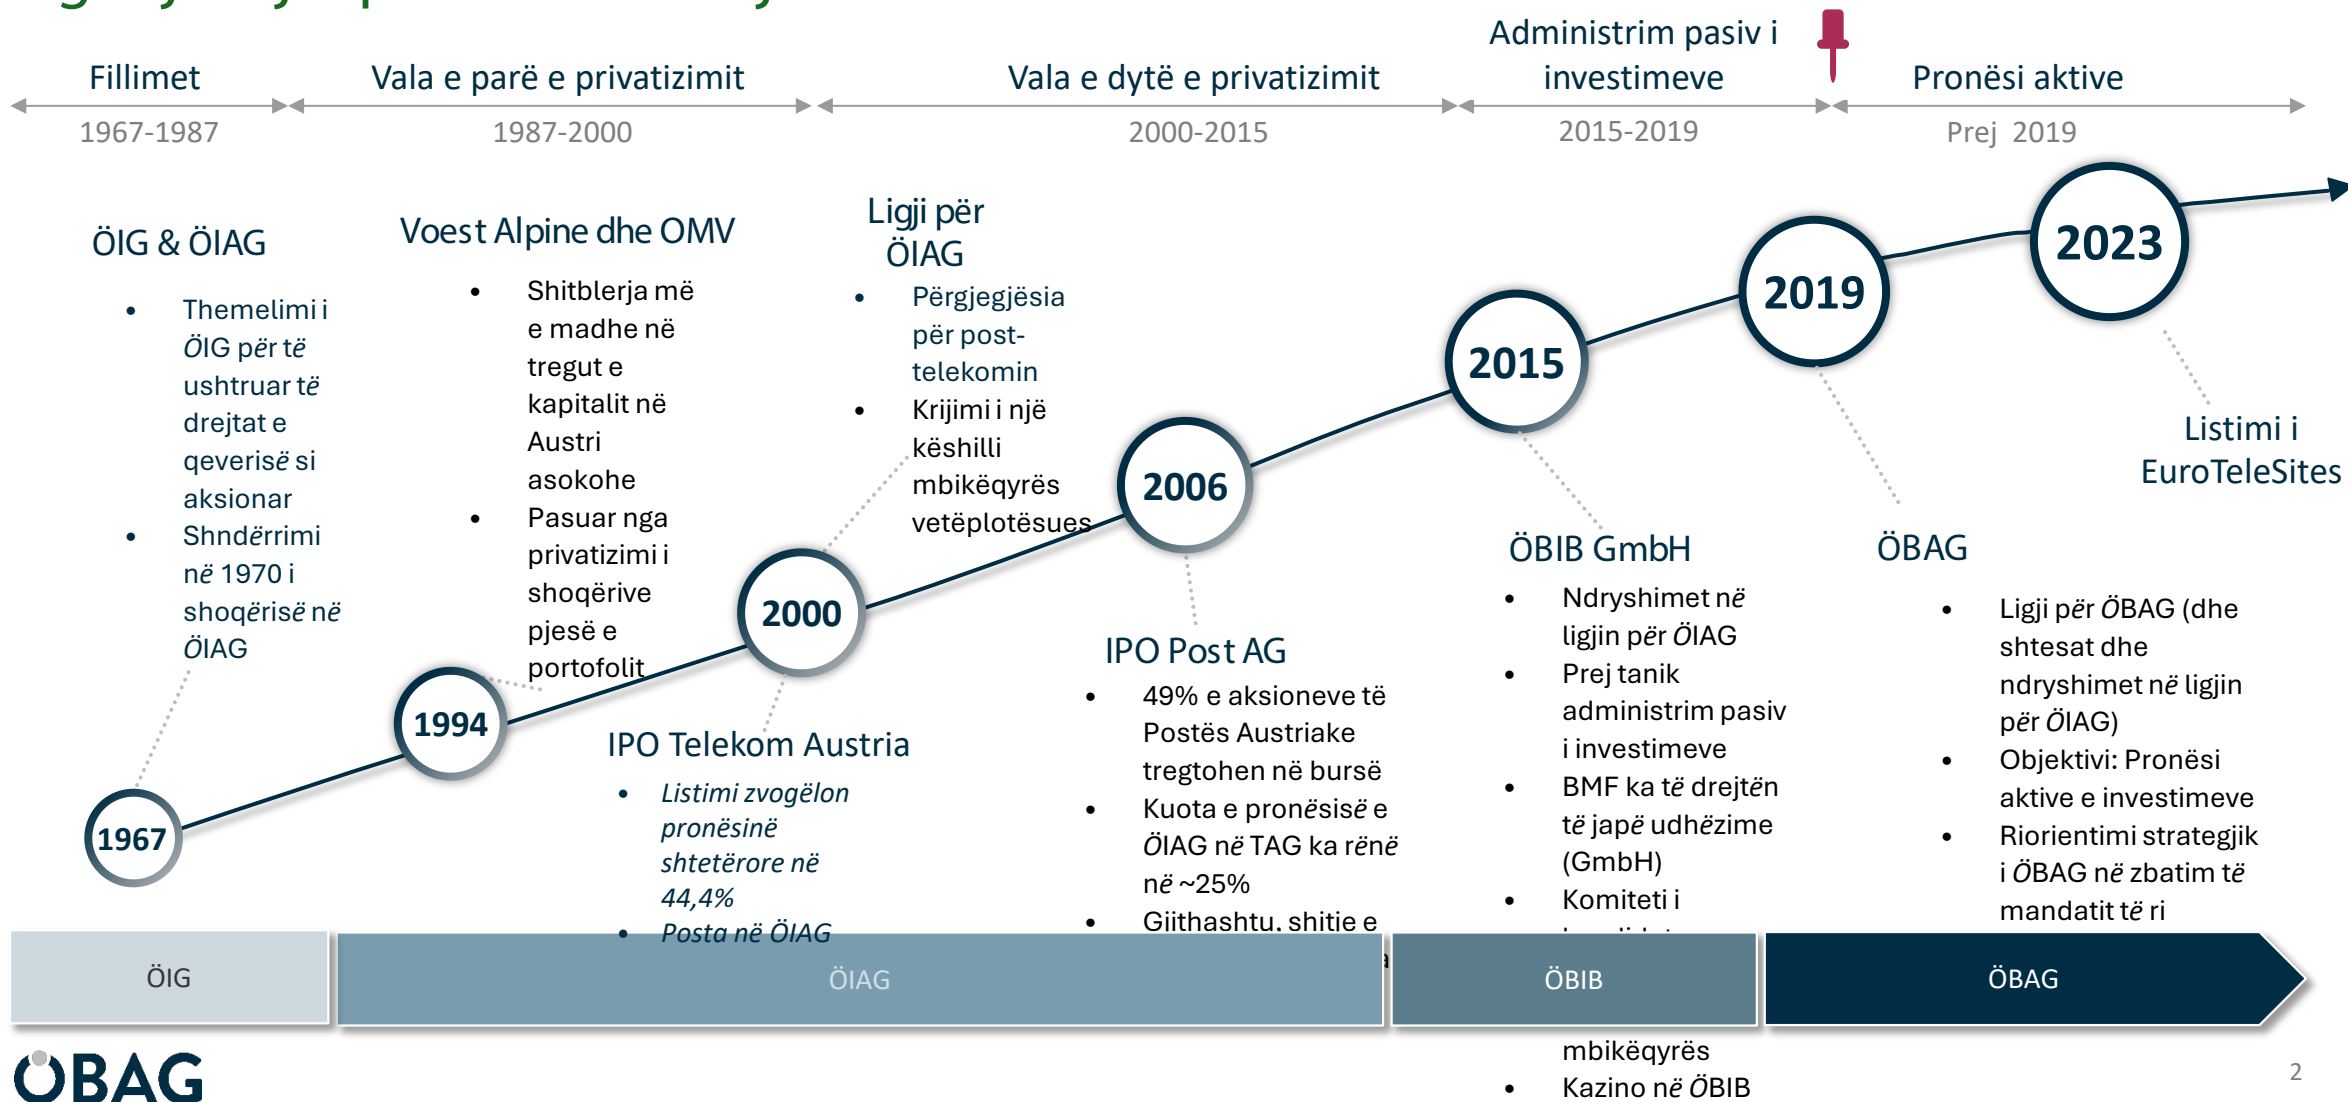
Fillimet
1967-1987

Vala e parë e privatizimit
1987-2000

Vala e dytë e privatizimit
2000-2015

Administrim pasiv i investimeve
2015-2019

Pronësi aktive
Prej 2019

ÖIG & ÖIAG
- Themelimi i ÖIG për të ushtruar të drejtat e qeverisë si aksionar
- Shndërrimi në 1970 i shoqërisë në ÖIAG

Voest Alpine dhe OMV
- Shitblerja më e madhe në tregut e kapitalit në Austri asokohe
- Pasuar nga privatizimi i shoqërive pjesë e portofolit

Ligji për ÖIAG
- Përgjegjësia për post-telekomin
- Krijimi i një këshilli mbikëqyrës vetëplotësues

IPO Telekom Austria
- Listimi zvogëlon pronësinë shtetërore në 44,4%
- Posta në ÖIAG

IPO Post AG
- 49% e aksioneve të Postës Austriake tregtohen në bursë
- Kuota e pronësisë e ÖIAG në TAG ka rënë në ~25%
- Gjithashtu, shitie e

ÖBIB GmbH
- Ndryshimet në ligjin për ÖIAG
- Prej tanik administrim pasiv i investimeve
- BMF ka të drejtën të japë udhëzime (GmbH)
- Komiteti i
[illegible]
mbikëqyrës
- Kazino në ÖBIB

ÖBAG
- Ligji për ÖBAG (dhe shtesat dhe ndryshimet në ligjin për ÖIAG)
- Objektivi: Pronësi aktive e investimeve
- Riorientimi strategjik i ÖBAG në zbatim të mandatit të ri

Listimi i EuroTeleSites

1967
1994
2000
2006
2015
2019
2023

ÖIG
ÖIAG
ÖBIB
ÖBAG

ÖBAG

2